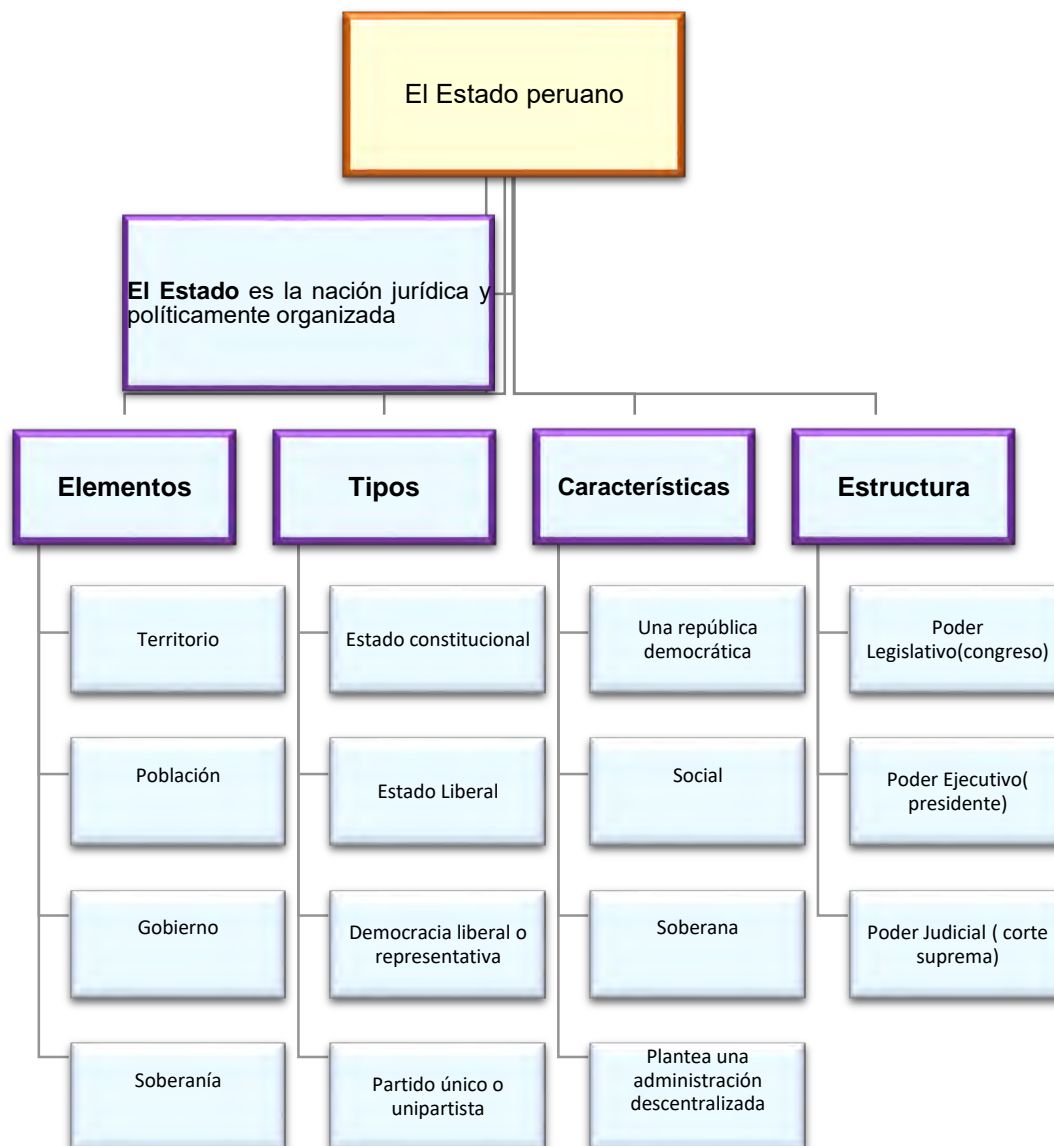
El Estado peruano

**El Estado** es la nación jurídica y políticamente organizada

Elementos

Territorio

Población

Gobierno

Soberanía

Tipos

Estado constitucional

Estado Liberal

Democracia liberal o representativa

Partido único o unipartista

Características

Una república democrática

Social

Soberana

Plantea una administración descentralizada

Estructura

Poder Legislativo(congreso)

Poder Ejecutivo( presidente)

Poder Judicial ( corte suprema)